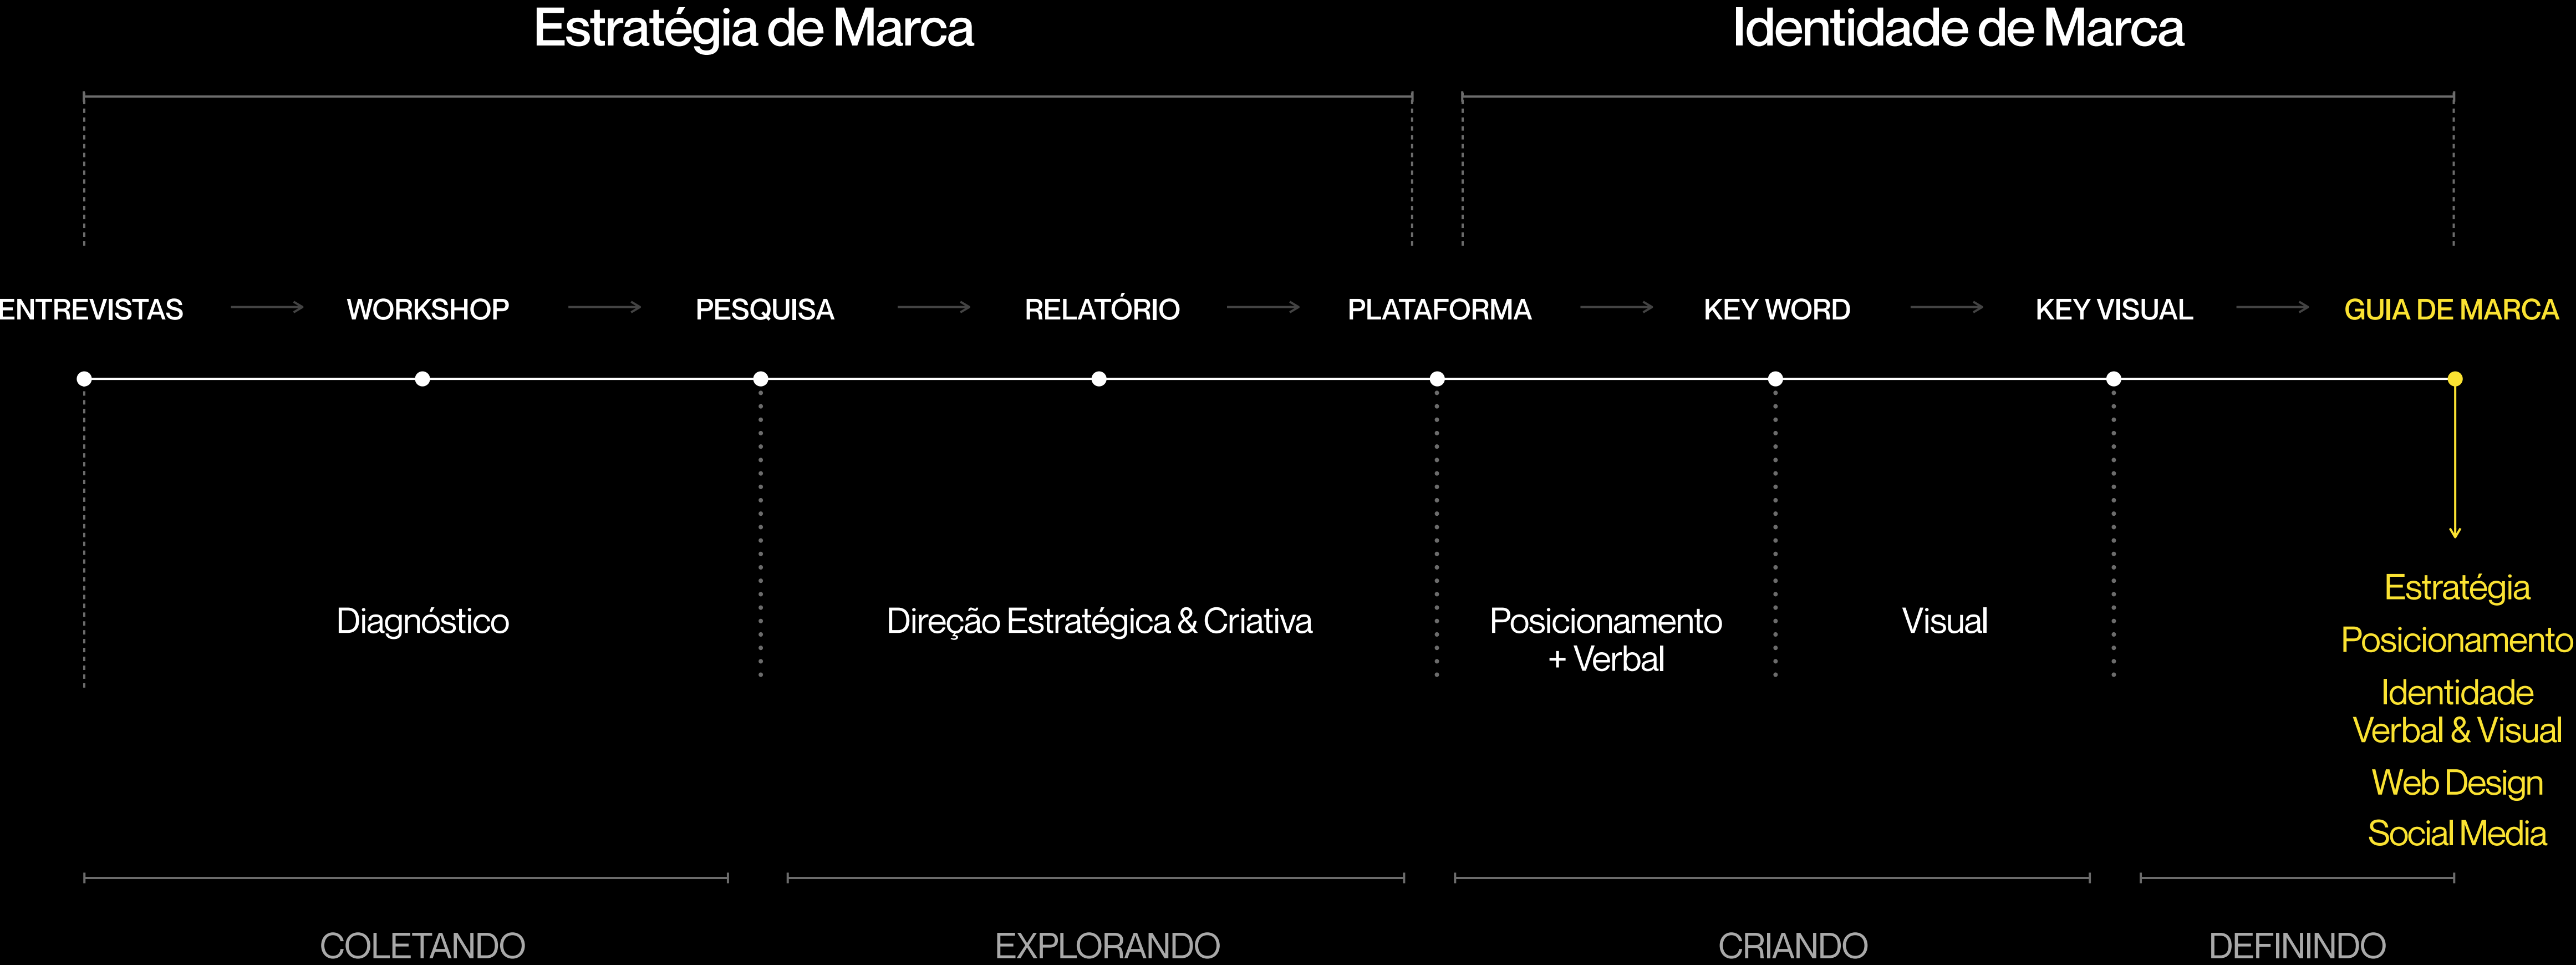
Estratégia de Marca

Identidade de Marca

ENTREVISTAS WORKSHOP PESQUISA RELATÓRIO PLATAFORMA KEY WORD KEY VISUAL GUIA DE MARCA

Diagnóstico

Direção Estratégica & Criativa

Posicionamento + Verbal

Visual

Estratégia

Posicionamento

Identidade Verbal & Visual

Web Design

Social Media

COLETANDO

EXPLORANDO

CRIANDO

DEFININDO